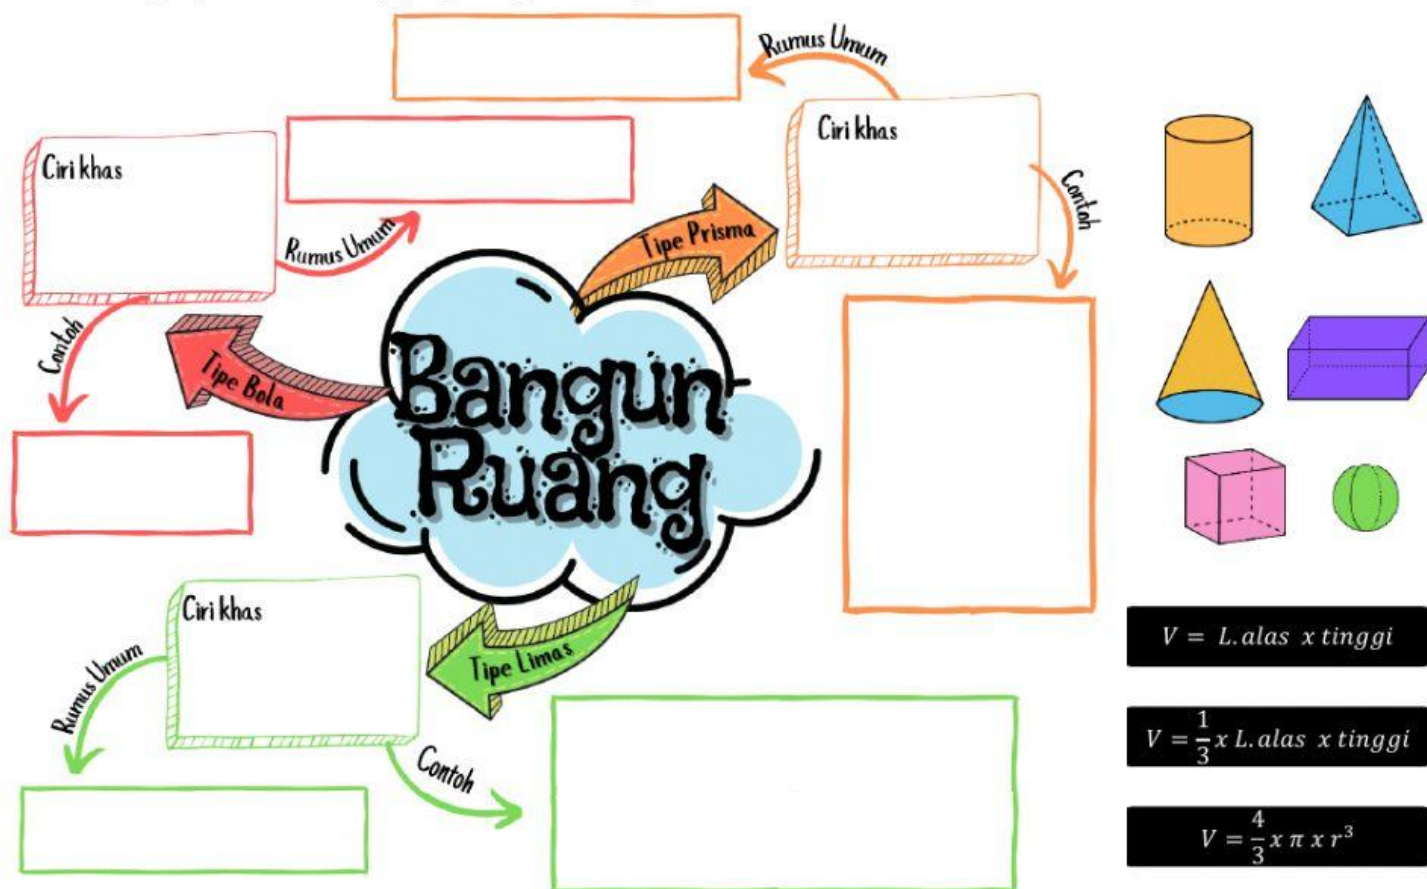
Bangun Ruang

Tipe Prisma

Rumus Umum

Ciri khas

Contoh

Tipe Bola

Ciri khas

Rumus Umum

Contoh

Tipe Limas

Ciri khas

Rumus Umum

Contoh

$V = L.alas\ x\ tinggi$

$V = \frac{1}{3} x\ L.alas\ x\ tinggi$

$V = \frac{4}{3} x\ \pi\ x\ r^3$